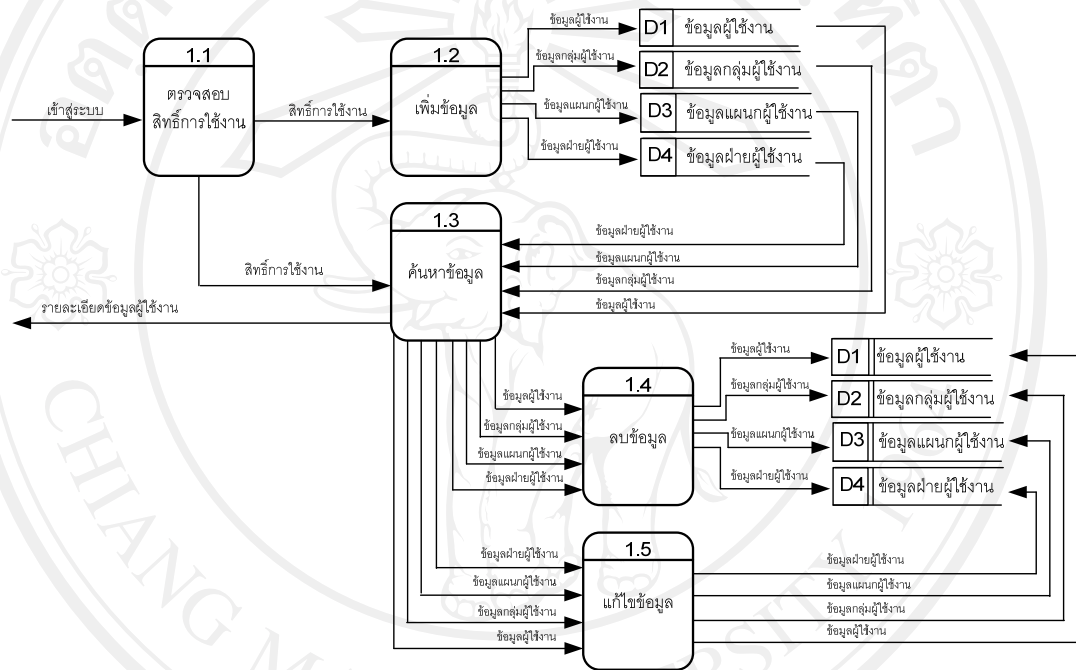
1.1
ตรวจสอบ สิทธิ์การใช้งาน
เข้าสู่ระบบ
สิทธิ์การใช้งาน
1.2
เพิ่มข้อมูล
ข้อมูลผู้ใช้งาน
ข้อมูลกลุ่มผู้ใช้งาน
ข้อมูลแผนกผู้ใช้งาน
ข้อมูลฝ่ายผู้ใช้งาน
D1 ข้อมูลผู้ใช้งาน
D2 ข้อมูลกลุ่มผู้ใช้งาน
D3 ข้อมูลแผนกผู้ใช้งาน
D4 ข้อมูลฝ่ายผู้ใช้งาน
1.3
ค้นหาข้อมูล
สิทธิ์การใช้งาน
ข้อมูลฝ่ายผู้ใช้งาน
ข้อมูลแผนกผู้ใช้งาน
ข้อมูลกลุ่มผู้ใช้งาน
ข้อมูลผู้ใช้งาน
รายละเอียดข้อมูลผู้ใช้งาน
1.4
ลบข้อมูล
ข้อมูลผู้ใช้งาน
ข้อมูลกลุ่มผู้ใช้งาน
ข้อมูลแผนกผู้ใช้งาน
ข้อมูลฝ่ายผู้ใช้งาน
ข้อมูลผู้ใช้งาน
ข้อมูลกลุ่มผู้ใช้งาน
ข้อมูลแผนกผู้ใช้งาน
ข้อมูลฝ่ายผู้ใช้งาน
D1 ข้อมูลผู้ใช้งาน
D2 ข้อมูลกลุ่มผู้ใช้งาน
D3 ข้อมูลแผนกผู้ใช้งาน
D4 ข้อมูลฝ่ายผู้ใช้งาน
1.5
แก้ไขข้อมูล
ข้อมูลฝ่ายผู้ใช้งาน
ข้อมูลแผนกผู้ใช้งาน
ข้อมูลกลุ่มผู้ใช้งาน
ข้อมูลผู้ใช้งาน
ข้อมูลฝ่ายผู้ใช้งาน
ข้อมูลแผนกผู้ใช้งาน
ข้อมูลกลุ่มผู้ใช้งาน
ข้อมูลผู้ใช้งาน